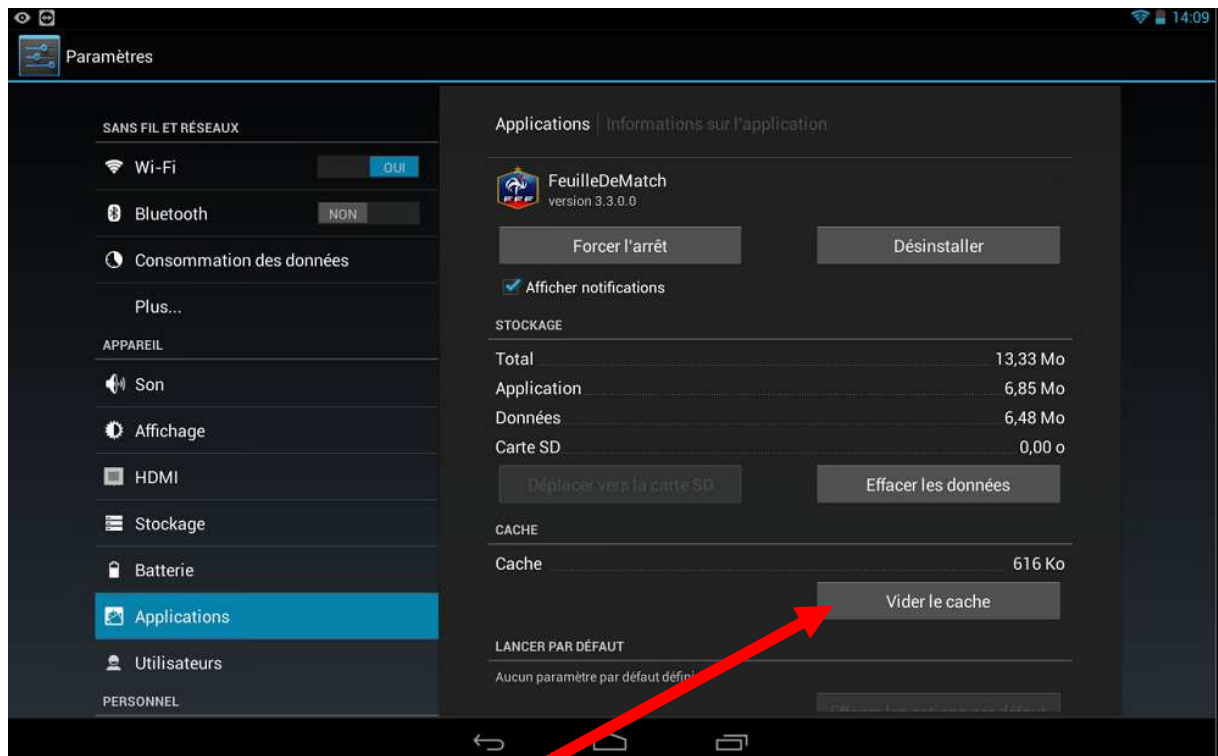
14:09

Paramètres

SANS FIL ET RÉSEAUX

Wi-Fi OUI

Bluetooth NON

Consommation des données

Plus...

APPAREIL

Son

Affichage

HDMI

Stockage

Batterie

Applications

Utilisateurs

PERSONNEL

Applications | Informations sur l'application

FeuilleDeMatch
version 3.3.0.0

FFF

Forcer l'arrêt

Désinstaller

Afficher notifications

STOCKAGE

| | |
|---|---|
| Total | 13,33 Mo |
| Application | 6,85 Mo |
| Données | 6,48 Mo |
| Carte SD | 0,00 o |

Déplacer vers la carte SD

Effacer les données

CACHE

| | |
|---|---|
| Cache | 616 Ko |

Vider le cache

LANCER PAR DÉFAUT

Aucun paramètre par défaut défini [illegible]

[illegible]